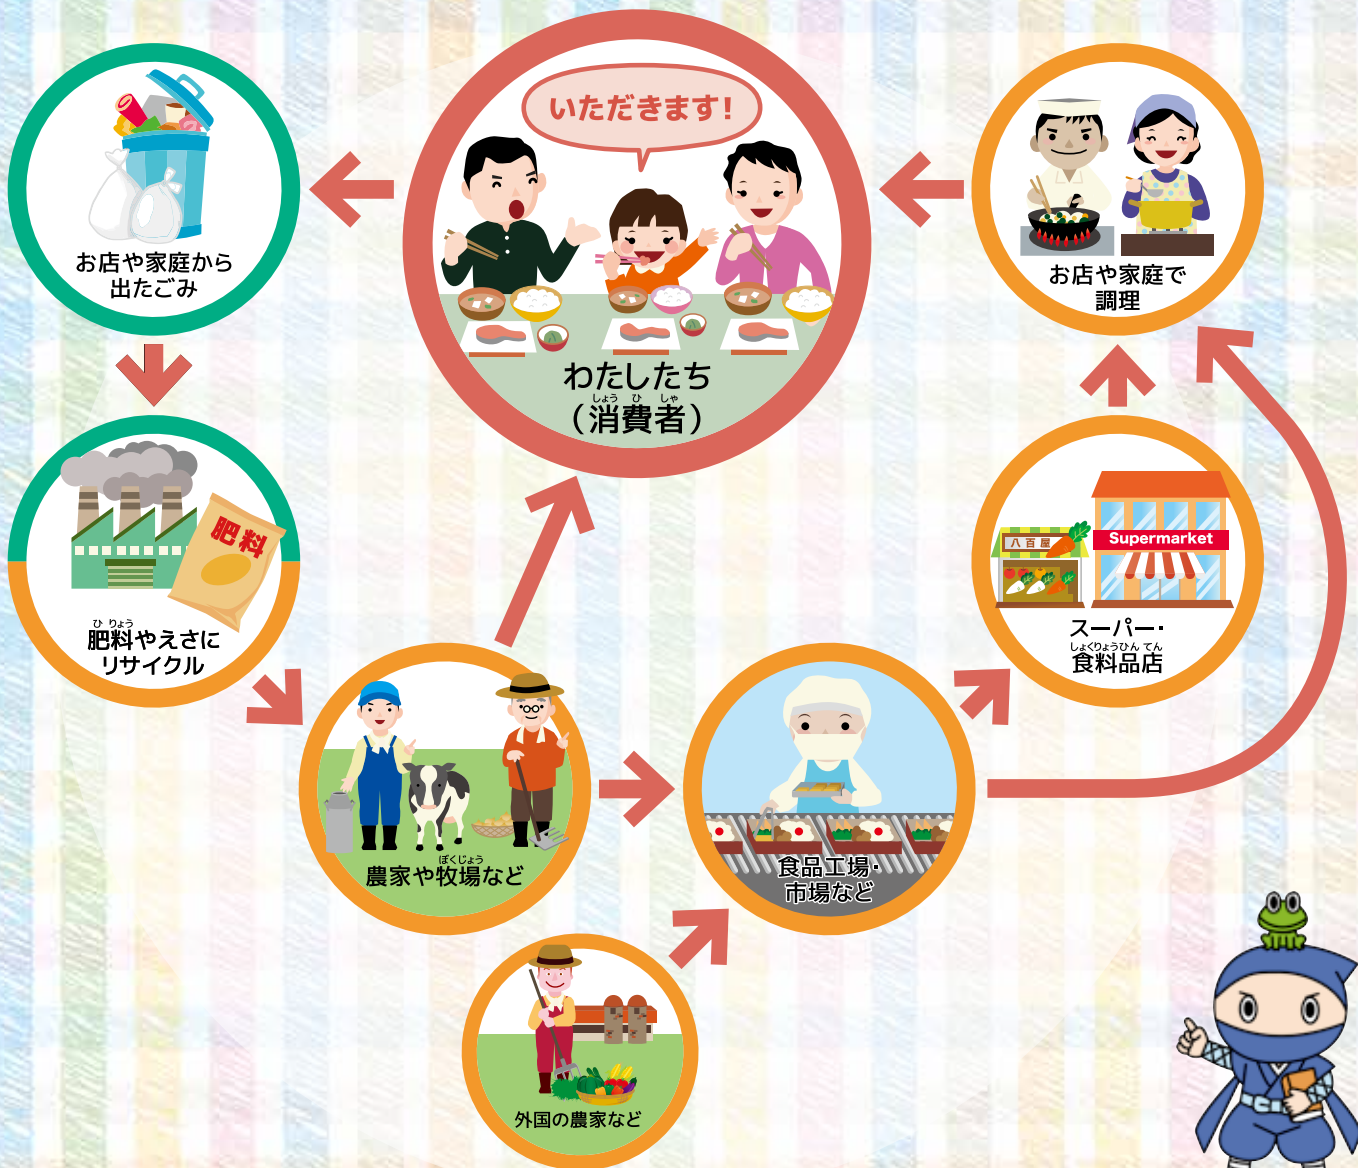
いただきます!

わたしたち
（消費者）
しょう ひ しゃ

お店や家庭から
出たごみ

お店や家庭で
調理

肥料
ひ りょう
肥料やえさに
リサイクル

八百屋
Supermarket
スーパー・
しょくりょうひん てん
食料品店

ぼくじょう
農家や牧場など

食品工場・
市場など

外国の農家など